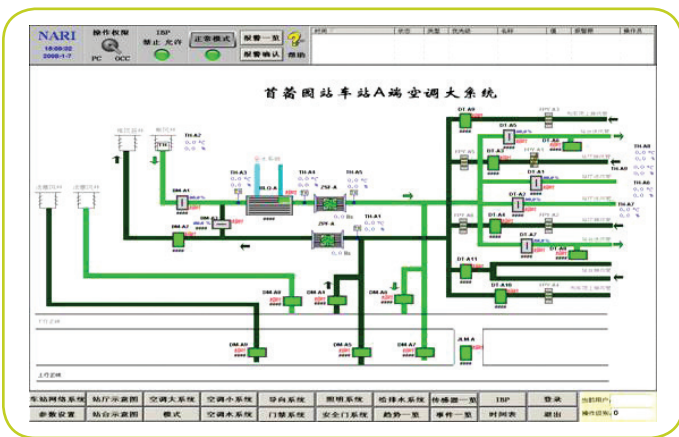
NARI
18:08:32
2009-1-7
操作权限
PC OCC
IBP
禁止 允许
正常模式
报警一览
报警确认
帮助
时间
首蓿园站车站A端空调大系统
TH-A2
TH-A3
TH-A4
TH-A5
TH-A1
TH-A6
TH-A7
TH-A8
TH-A9
DM-A1
DM-A2
DM-A3
DM-A4
DM-A5
DM-A6
DM-A7
DM-A8
DM-A9
ZSF-A
ZPF-A
DT-A1
DT-A2
DT-A3
DT-A4
DT-A5
DT-A6
DT-A7
DT-A8
DT-A9
DT-A10
DT-A11
AMA
车站网络系统
站厅示意图
空调大系统
空调小系统
导向系统
照明系统
给排水系统
传感器一览
IBP
登录
出勤用户
参数设置
站台示意图
模式
空调水系统
门禁系统
安全门系统
趋势一览
事件一览
时间表
退出
操作员权限
0